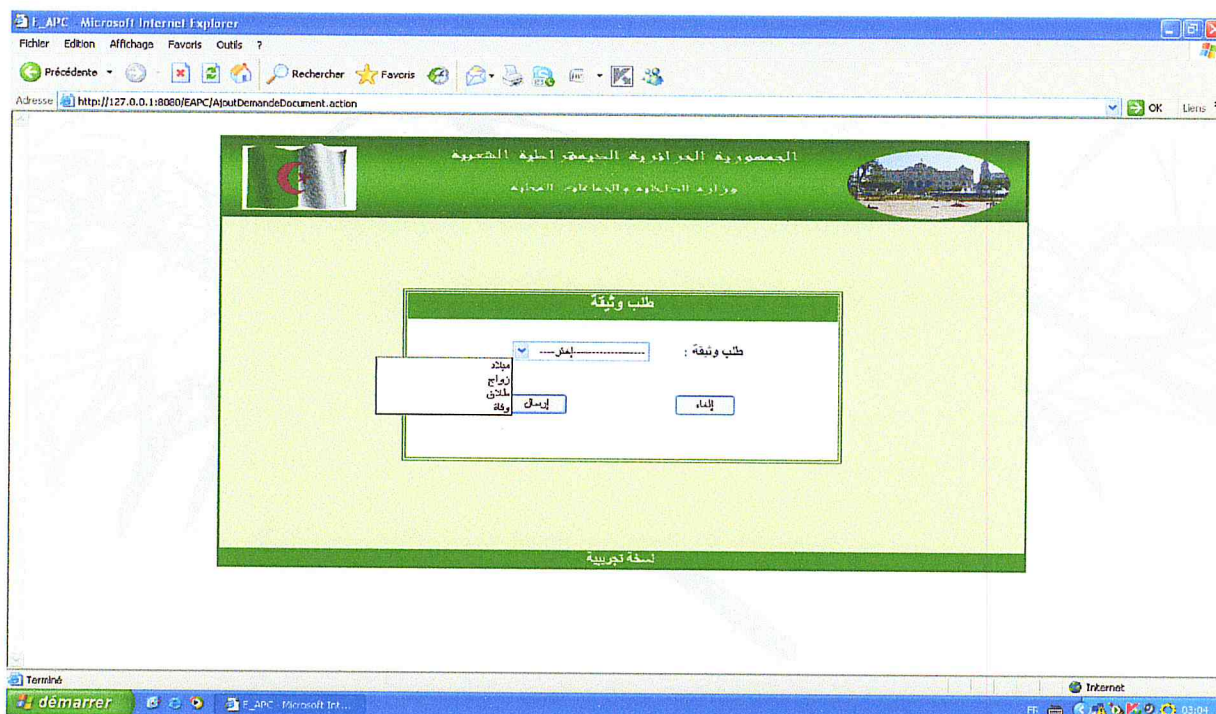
E_APC - Microsoft Internet Explorer
Fichier Edition Affichage Favoris Outils ?
Précédente Rechercher Favoris
Adresse http://127.0.0.1:8080/EAPC/AjoutDemandeDocument.action
OK Liens

الجمهورية الجزائرية الديمقراطية الشعبية
وزارة الداخلية والجماعات المحلية

طلب وثيقة

طلب وثيقة :
----------------إختر----
ميلاد
زواج
طلاق
وفاة

إرسال
إلغاء

نسخة تجريبية

Terminé
Internet
démarrer
E_APC - Microsoft Int...
FR
03:04